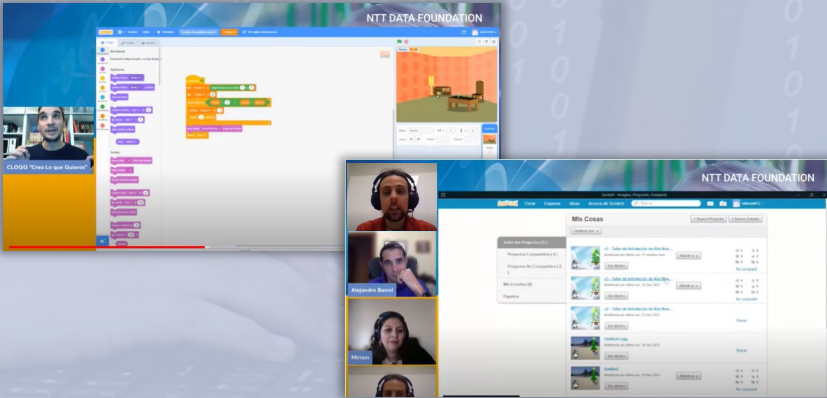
NTT DATA FOUNDATION

CLOGG "Crea Lo que Quieras"

NTT DATA FOUNDATION

Crear Explorar Ideas Acerca de Scratch

Mis Cosas

+ Nuevo Proyecto

+ Nuevo Estudio

Todos los Proyectos

Proyectos Compartidos

Proyectos No Compartidos

Mis Estudios

Papelera

Ver dentro

Ver dentro

Ver dentro

Ver dentro

Ver dentro

Untitled

Untitled

Borrar

Borrar

Alejandro Barrel

Miriam